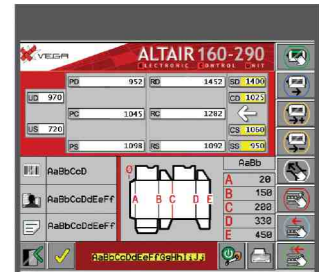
VEGA

ALTAIR 160-290

ELECTRONIC CONTROL UNIT

PD 952
RD 1452
SD 1400
UD 970
CD 1025
PC 1045
RC 1282
US 720
CS 1060
PS 1098
RS 1092
SS 950

AaBbCcD
AaBbCcDdEeFf
AaBbCcDdEeFf

A B C D E

AaBb
A 20
B 150
C 200
D 330
E 450

AaBbCcDdEeFfGgHhIiJj